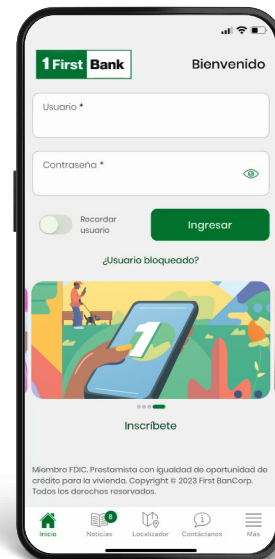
1 First Bank

Bienvenido

Usuario *

Contraseña *

Recordar usuario

Ingresar

¿Usuario bloqueado?

1

Inscríbete

Miembro FDIC. Prestamista con igualdad de oportunidad de crédito para la vivienda. Copyright © 2023 First BanCorp. Todos los derechos reservados.

Inicio

8

Noticias

Localizador

Contáctanos

Más